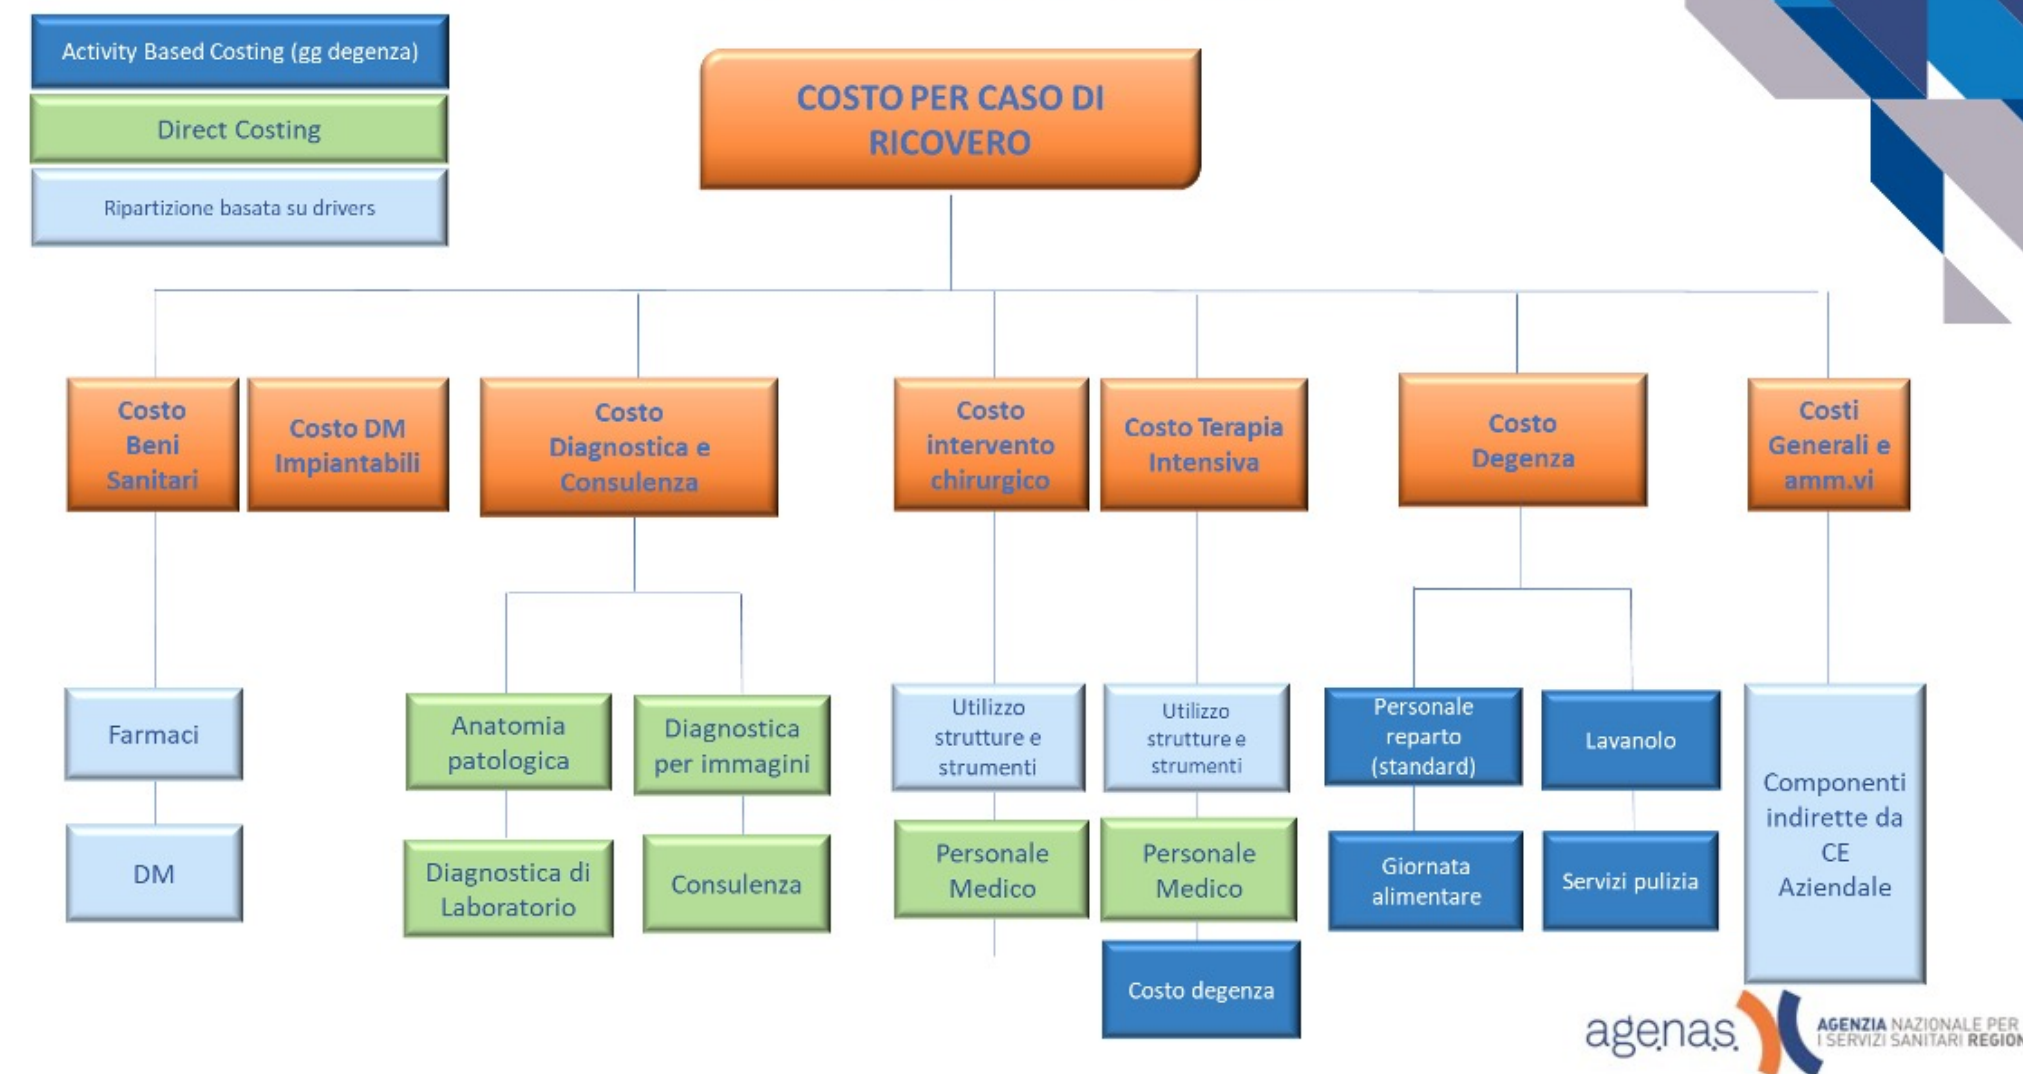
Activity Based Costing (gg degenza)

Direct Costing

Ripartizione basata su drivers

COSTO PER CASO DI RICOVERO

Costo Beni Sanitari

Costo DM Impiantabili

Costo Diagnostica e Consulenza

Costo intervento chirurgico

Costo Terapia Intensiva

Costo Degenza

Costi Generali e amm.vi

Farmaci

DM

Anatomia patologica

Diagnostica per immagini

Diagnostica di Laboratorio

Consulenza

Utilizzo strutture e strumenti

Personale Medico

Utilizzo strutture e strumenti

Personale Medico

Costo degenza

Personale reparto (standard)

Lavanolo

Giornata alimentare

Servizi pulizia

Componenti indirette da CE Aziendale

agenas

AGENZIA NAZIONALE PER I SERVIZI SANITARI REGION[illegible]